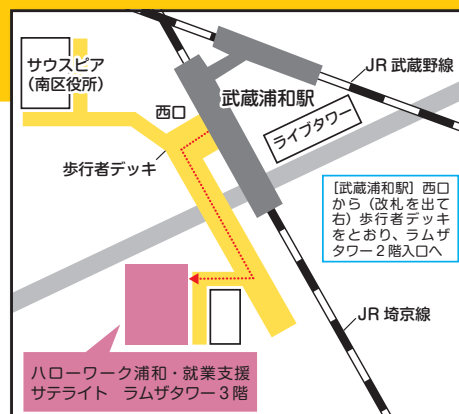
サウスピア
(南区役所)

西口

武蔵浦和駅

JR 武蔵野線

ライブタワー

歩行者デッキ

[武蔵浦和駅] 西口から(改札を出て右)歩行者デッキをとおり、ラムザタワー2階入口へ

JR 埼京線

ハローワーク浦和・就業支援
サテライト　ラムザタワー3階